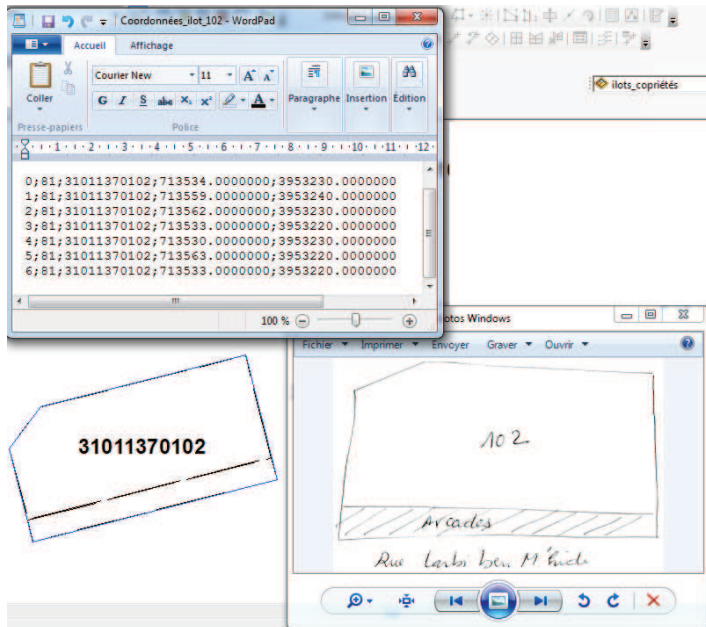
Coordonnées_ilot_102 - WordPad

Accueil Affichage

Coller

Presse-papiers

Courier New 11

G I S abe $X_2$ $X^2$

Police

Paragraphe Insertion Édition

ilots_copriétés

0;81;31011370102;713534.0000000;3953230.0000000
1;81;31011370102;713559.0000000;3953240.0000000
2;81;31011370102;713562.0000000;3953230.0000000
3;81;31011370102;713533.0000000;3953220.0000000
4;81;31011370102;713530.0000000;3953230.0000000
5;81;31011370102;713563.0000000;3953220.0000000
6;81;31011370102;713533.0000000;3953220.0000000

100 %

hotos Windows

Fichier Imprimer Envoyer Graver Ouvrir

31011370102

102

Arcades

Rue Larbi ben M'hidi